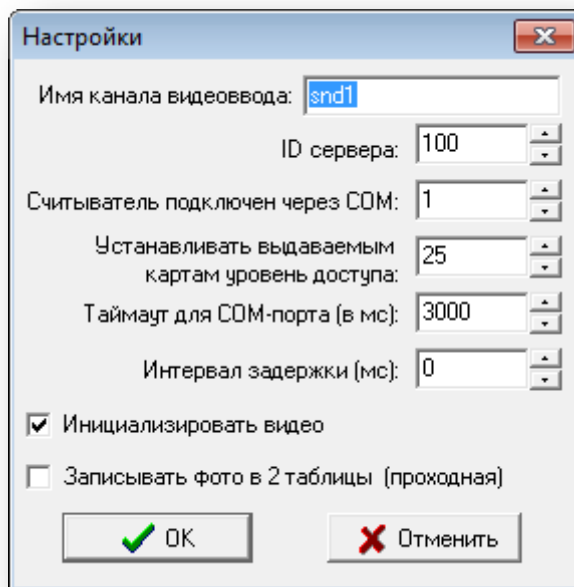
Настройки

Имя канала видеоввода: snd1

ID сервера: 100

Считыватель подключен через COM: 1

Устанавливать выдаваемым картам уровень доступа: 25

Таймаут для COM-порта (в мс): 3000

Интервал задержки (мс): 0

Инициализировать видео

Записывать фото в 2 таблицы (проходная)

OK

Отменить